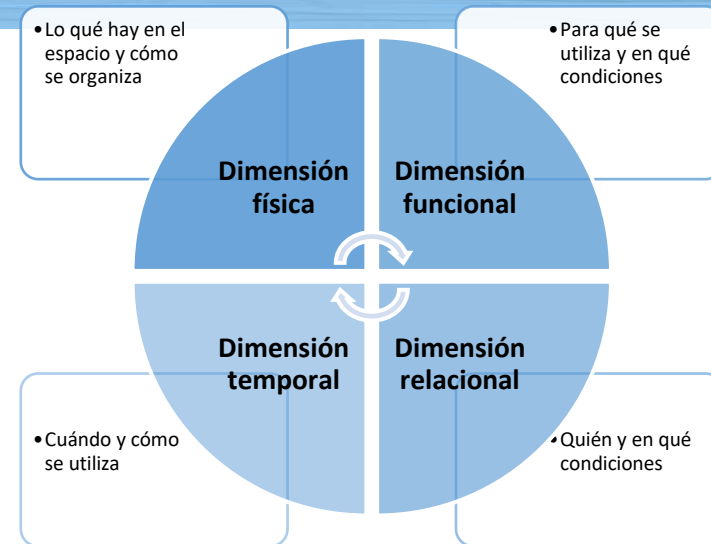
• Lo qué hay en el espacio y cómo se organiza

Dimensión física

• Para qué se utiliza y en qué condiciones

Dimensión funcional

Dimensión temporal

• Cuándo y cómo se utiliza

Dimensión relacional

• Quién y en qué condiciones